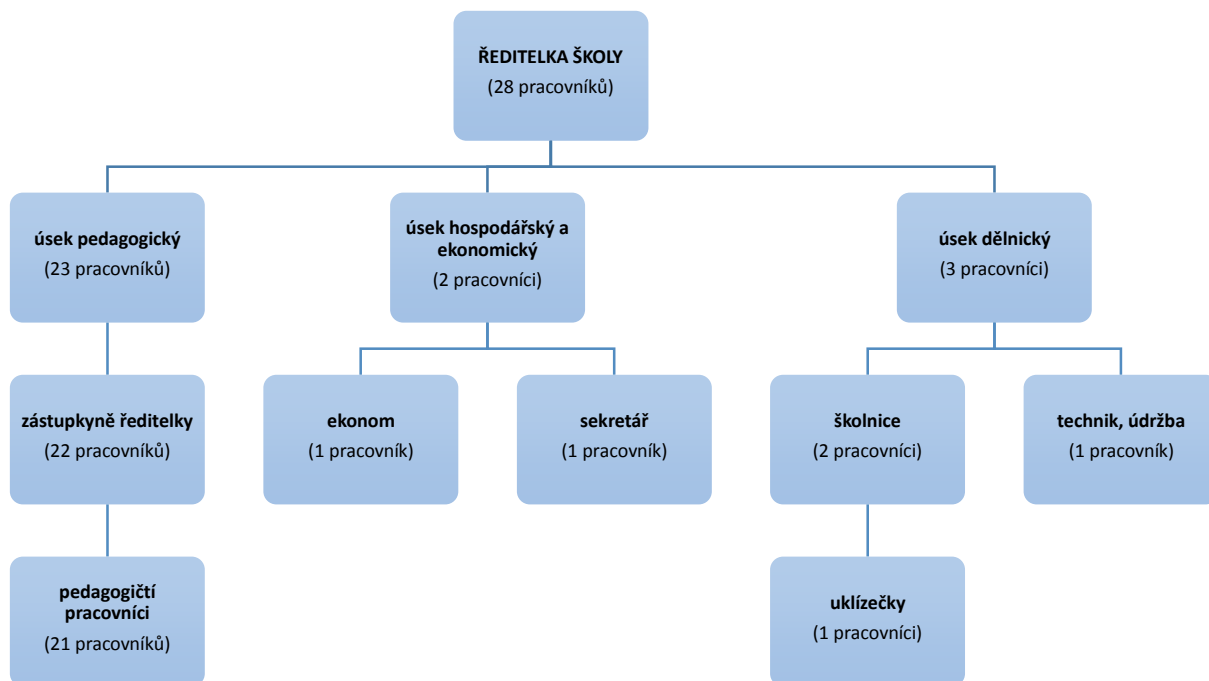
ŘEDITELKA ŠKOLY
(28 pracovníků)

úsek pedagogický
(23 pracovníků)

úsek hospodářský a ekonomický
(2 pracovníci)

úsek dělnický
(3 pracovníci)

zástupkyně ředitelky
(22 pracovníků)

ekonom
(1 pracovník)

sekretář
(1 pracovník)

školnice
(2 pracovníci)

technik, údržba
(1 pracovník)

pedagogičtí pracovníci
(21 pracovníků)

uklízečky
(1 pracovníci)